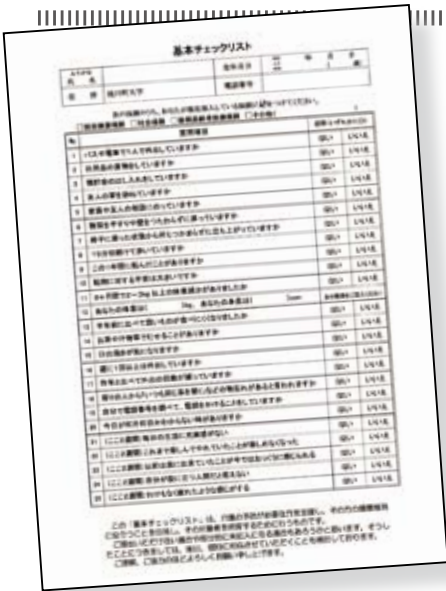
基本チェックリスト

| ふりがな 氏名 | | 生年月日 | 年 月 日 (歳) |
|---|---|---|---|
| 住所 | 滝川町大字 | 電話番号 | |

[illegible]

| No. | 質問項目 | 回答 | |
|---|---|---|---|
| 1 | バスや電車で1人で外出していますか | はい | いいえ |
| 2 | 日用品の買物をしていますか | はい | いいえ |
| 3 | 預貯金の出し入れをしていますか | はい | いいえ |
| 4 | 友人の家を訪ねていますか | はい | いいえ |
| 5 | 家族や友人の相談にのっていますか | はい | いいえ |
| 6 | 階段を手すりや壁をつたわらずに昇っていますか | はい | いいえ |
| 7 | 椅子に座った状態から何もつかまらずに立ち上がっていますか | はい | いいえ |
| 8 | 15分位続けて歩いていますか | はい | いいえ |
| 9 | この1年間に転んだことがありますか | はい | いいえ |
| 10 | 転倒に対する不安は大きいですか | はい | いいえ |
| 11 | 6ヶ月間で2~3kg以上の体重減少がありましたか | はい | いいえ |
| 12 | あなたの身長は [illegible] cm、あなたの体重は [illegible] kg | | |
| 13 | 半年前に比べて固いものが食べにくくなりましたか | はい | いいえ |
| 14 | お茶や汁物等でむせることがありますか | はい | いいえ |
| 15 | 口の渇きが気になりますか | はい | いいえ |
| 16 | 週に1回以上は外出していますか | はい | いいえ |
| 17 | 昨年と比べて外出の回数が減っていますか | はい | いいえ |
| 18 | 周りの人から「いつも同じ事を聞く」などの物忘れがあると言われますか | はい | いいえ |
| 19 | 自分で電話番号を調べて、電話をかけることをしていますか | はい | いいえ |
| 20 | 今日が何月何日かわからない時がありますか | はい | いいえ |
| 21 | (ここ2週間)毎日の生活に充実感がない | はい | いいえ |
| 22 | (ここ2週間)これまで楽しんでやれていたことが楽しめなくなった | はい | いいえ |
| 23 | (ここ2週間)以前は楽にできていたことが今ではおっくうに感じられる | はい | いいえ |
| 24 | (ここ2週間)自分が役に立つ人間だと思えない | はい | いいえ |
| 25 | (ここ2週間)わけもなく疲れたような感じがする | はい | いいえ |

この「基本チェックリスト」は、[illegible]
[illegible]